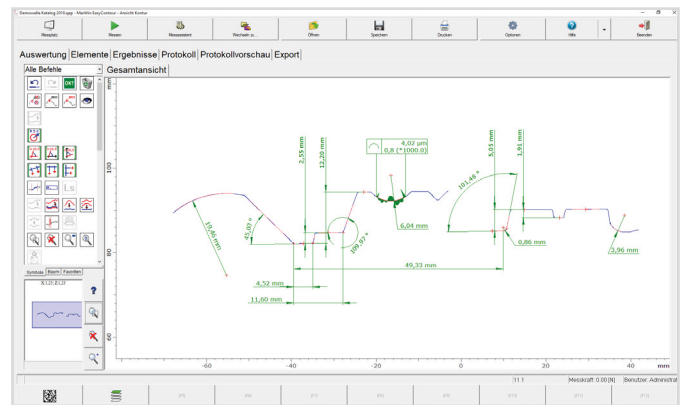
Demowelle Katalog 2016.qgp - MarWin EasyContour - Ansicht Kontur

Messplatz | Messen | Messstativ | Wechseln zu... | Öffnen | Speichern | Drucken | Optionen | Hilfe | Beenden

Auswertung | Elemente | Ergebnisse | Protokoll | Protokollvorschau | Export

Alle Befehle

Gesamtansicht

mm

100

80

60

-60

-40

-20

0

20

40

mm

2,55 mm

12,20 mm

4,02 µm
0,8 (*1000.0)

5,05 mm

1,91 mm

101,46 °

15,46 mm

45,07 °

109,97 °

6,04 mm

0,86 mm

3,96 mm

49,33 mm

4,52 mm

11,60 mm

Symbole | Baum | Favoriten

11.1

Messkraft: 0.00 [N]

Benutzer: Administrat

(F8) | (F9) | (F10) | (F11) | (F12)